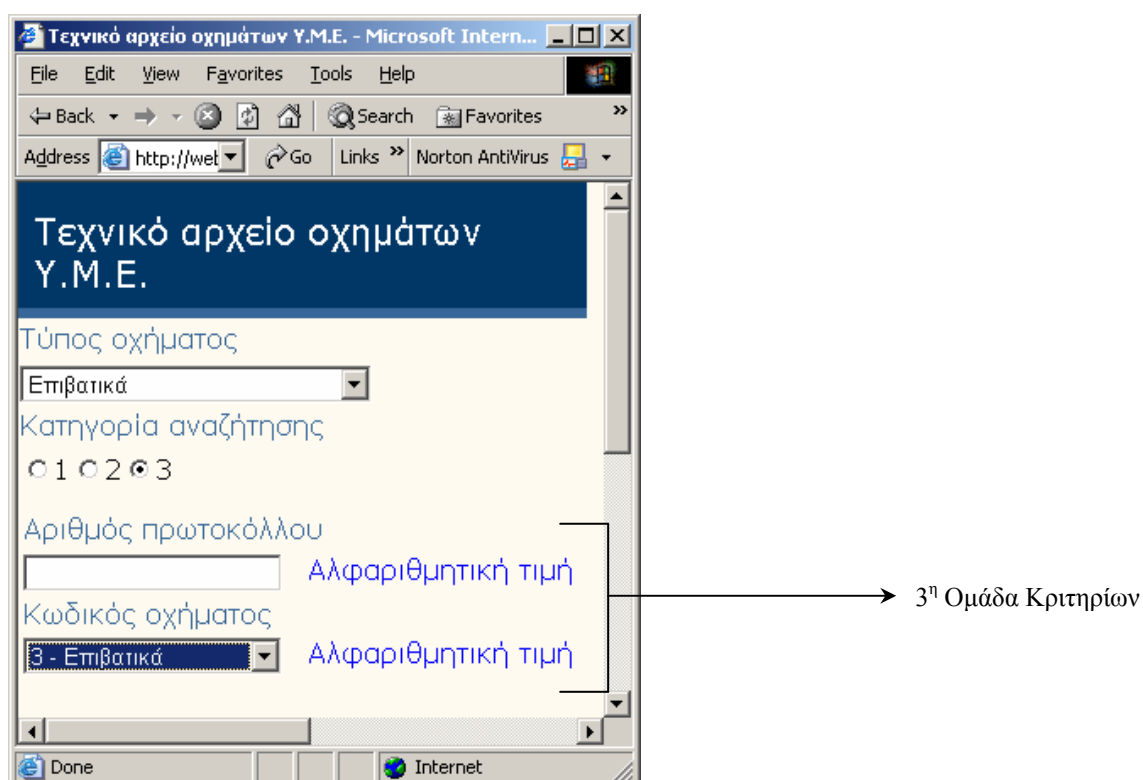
Τεχνικό αρχείο οχημάτων Υ.Μ.Ε. - Microsoft Intern...

File Edit View Favorites Tools Help

Back Search Favorites

Address http://wet Go Links Norton AntiVirus

Τεχνικό αρχείο οχημάτων Υ.Μ.Ε.

Τύπος οχήματος

Επιβατικά

Κατηγορία αναζήτησης

1 2 3

Αριθμός πρωτοκόλλου

Αλφαριθμητική τιμή

Κωδικός οχήματος

3 - Επιβατικά

Αλφαριθμητική τιμή

$3^η$ Ομάδα Κριτηρίων

Done Internet